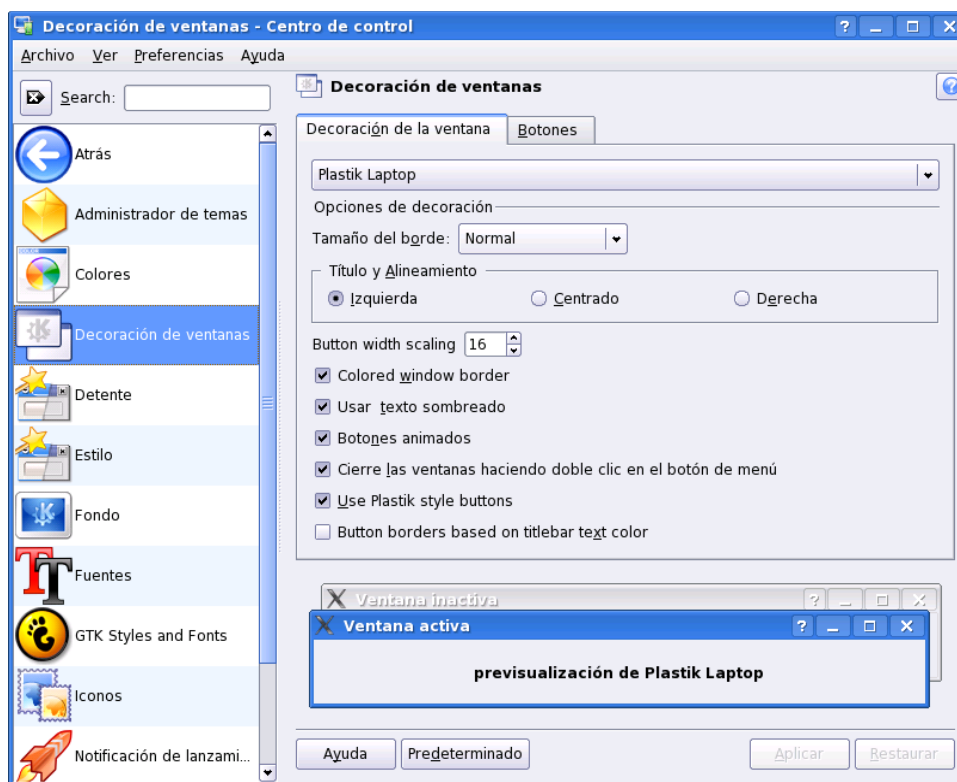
Decoración de ventanas - Centro de control

Archivo Ver Preferencias Ayuda

Search:

Atrás
Administrador de temas
Colores
Decoración de ventanas
Detente
Estilo
Fondo
Fuentes
GTK Styles and Fonts
Iconos
Notificación de lanzami...

Decoración de ventanas

Decoración de la ventana | Botones

Plastik Laptop

Opciones de decoración

Tamaño del borde: Normal

Título y Alineamiento

Izquierda Centrado Derecha

Button width scaling 16

Colored window border
Usar texto sombreado
Botones animados
Cierre las ventanas haciendo doble clic en el botón de menú
Use Plastik style buttons
Button borders based on titlebar text color

Ventana inactiva
Ventana activa

previsualización de Plastik Laptop

Ayuda Predeterminado Aplicar Restaurar